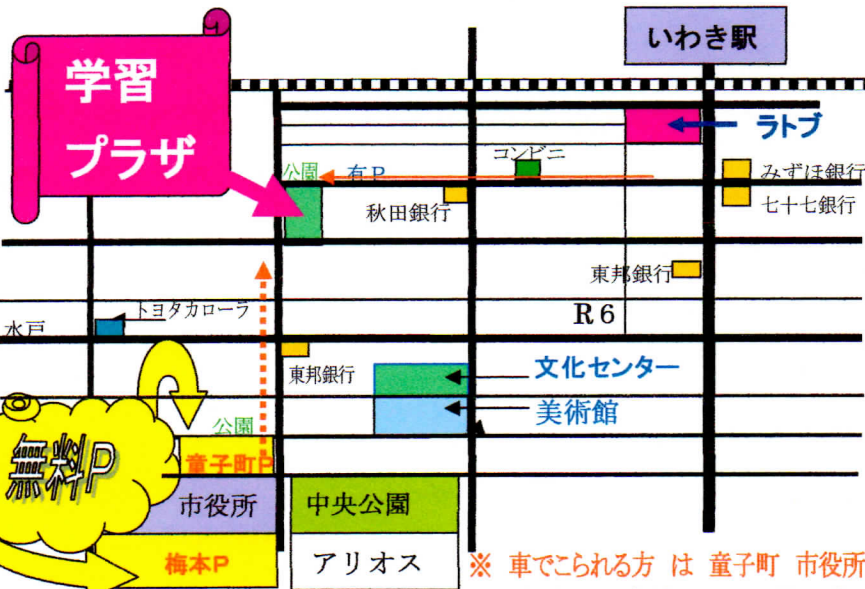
学習
プラザ

いわき駅

ラトブ

公園
有P
コンビニ
秋田銀行
みずほ銀行
七十七銀行

東邦銀行

トヨタカローラ
水戸
R6

東邦銀行
文化センター
美術館
公園

無料P
童子町P
市役所
中央公園
梅本P
アリオス
※ 車でこられる方 は 童子町 市役所